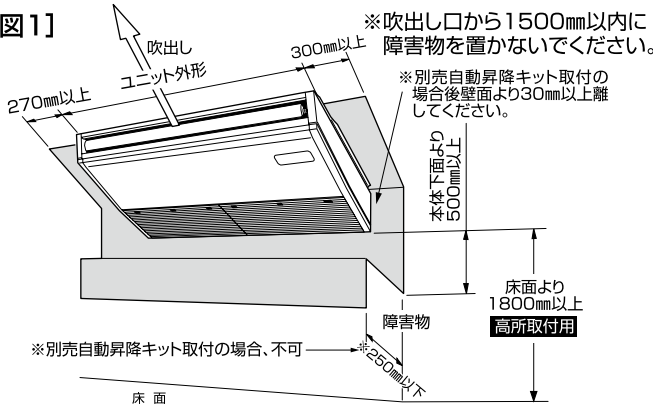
図1]

※吹出し口から1500㎜以内に障害物を置かないでください。

吹出し

300㎜以上

ユニット外形

270㎜以上

※別売自動昇降キット取付の場合後壁面より30㎜以上離してください。

本体下面より500㎜以上

床面より1800㎜以上

高所取付用

障害物

※別売自動昇降キット取付の場合、不可

※250㎜以下

床 面